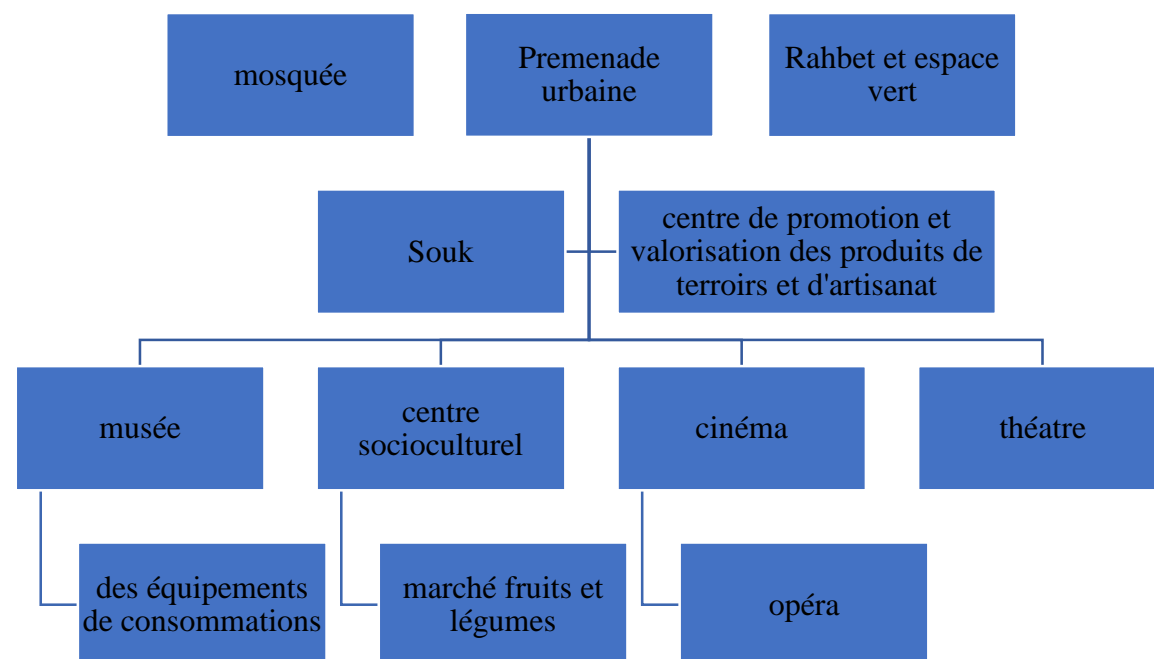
mosquée

Premenade urbaine

Rahbet et espace vert

Souk

centre de promotion et valorisation des produits de terroirs et d'artisanat

musée

centre socioculturel

cinéma

théatre

des équipements de consommations

marché fruits et légumes

opéra